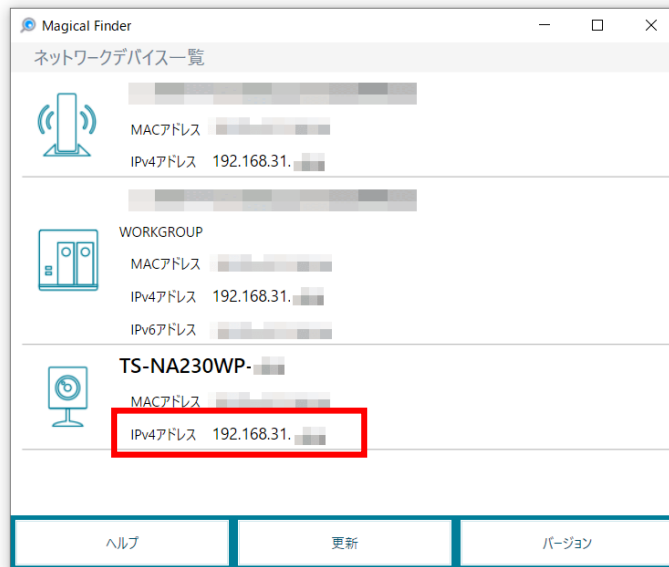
Magical Finder

ネットワークデバイス一覧

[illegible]
MACアドレス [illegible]
IPv4アドレス 192.168.31.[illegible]

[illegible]
WORKGROUP
MACアドレス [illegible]
IPv4アドレス 192.168.31.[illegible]
IPv6アドレス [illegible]

TS-NA230WP-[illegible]
MACアドレス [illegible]
IPv4アドレス 192.168.31.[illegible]

ヘルプ
更新
バージョン